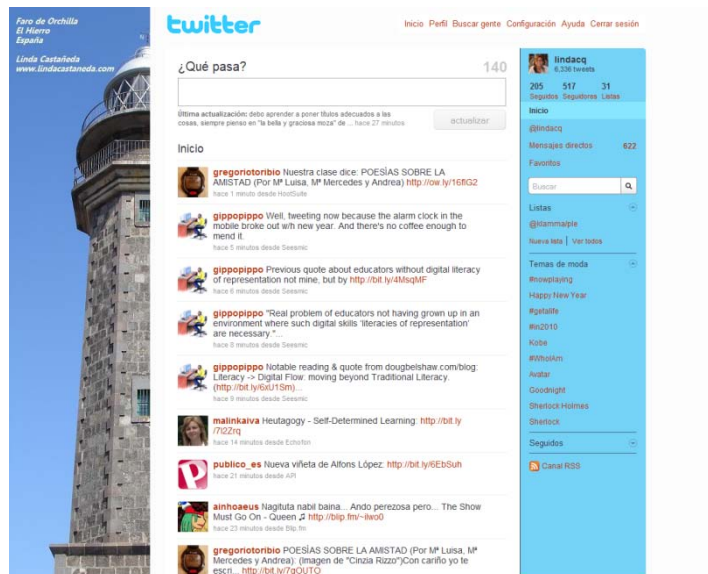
Faro de Orchilla
El Hierro
España

Linda Castañeda
www.lindacastaneda.com

twitter

Inicio Perfil Buscar gente Configuración Ayuda Cerrar sesión

¿Qué pasa?

140

Última actualización: debo aprender a poner títulos adecuados a las cosas, siempre pienso en "la bella y graciosa moza" de ... hace 27 minutos

actualizar

Inicio

gregoriotoribio Nuestra clase dice: POESÍAS SOBRE LA AMISTAD (Por Mª Luisa, Mª Mercedes y Andrea) http://ow.ly/16flG2
hace 1 minuto desde HootSuite

gippopippo Well, tweeting now because the alarm clock in the mobile broke out w/h new year. And there's no coffee enough to mend it.
hace 5 minutos desde Seesmic

gippopippo Previous quote about educators without digital literacy of representation not mine, but by http://bit.ly/4MsqMF
hace 6 minutos desde Seesmic

gippopippo "Real problem of educators not having grown up in an environment where such digital skills 'literacies of representation' are necessary."...
hace 8 minutos desde Seesmic

gippopippo Notable reading & quote from dougbelshaw.com/blog: Literacy -> Digital Flow: moving beyond Traditional Literacy. (http://bit.ly/6xU1Sm)...
hace 9 minutos desde Seesmic

malinkaiva Heutagogy - Self-Determined Learning: http://bit.ly/7l2Zrq
hace 14 minutos desde Echofon

publico_es Nueva viñeta de Alfons López: http://bit.ly/6EbSuh
hace 21 minutos desde API

ainhoaeus Nagituta nabil baina... Ando perezosa pero... The Show Must Go On - Queen ♫ http://blip.fm/~iiwo0
hace 23 minutos desde Blip.fm

gregoriotoribio POESÍAS SOBRE LA AMISTAD (Por Mª Luisa, Mª Mercedes y Andrea): (Imagen de "Cinzia Rizzo")Con cariño yo te escri... http://bit.ly/7qOUTO

lindacq
6,336 tweets
205 Seguidos 517 Seguidores 31 Listas
Inicio
@lindacq
Mensajes directos 622
Favoritos
Buscar
Listas
@lamamajple
Nueva lista | Ver todos
Temas de moda
#nowplaying
Happy New Year
#getalife
#in2010
Kobe
#WhoIAm
Avatar
Goodnight
Sherlock Holmes
Sherlock
Seguidos
Canal RSS